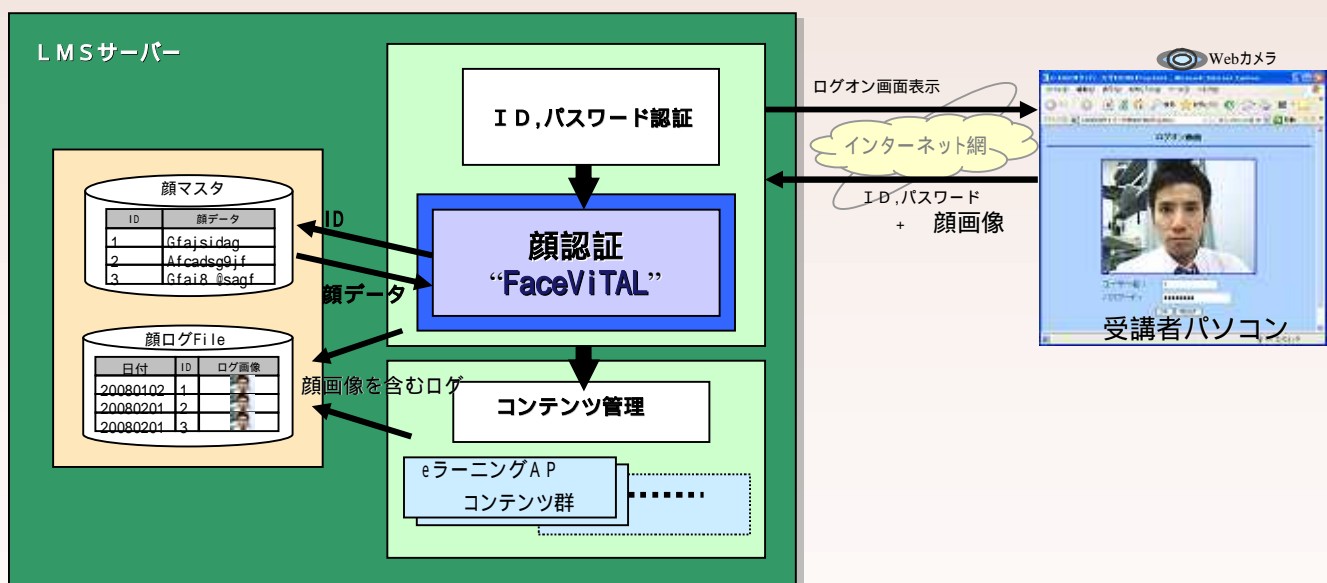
LMSサーバー

顔マスタ

| ID | 顔データ |
|---|---|
| 1 | Gfajsidag |
| 2 | Afcadsg9jf |
| 3 | Gfai8 @sagf |

顔ログFile

| 日付 | ID | ログ画像 |
|---|---|---|
| 20080102 | 1 | |
| 20080201 | 2 | |
| 20080201 | 3 | |

ID

顔データ

顔画像を含むログ

ID,パスワード認証

顔認証
“FaceViTAL”

コンテンツ管理

eラーニングAP
コンテンツ群

Webカメラ

ログオン画面表示

インターネット網

ID,パスワード
+ 顔画像

受講者パソコン